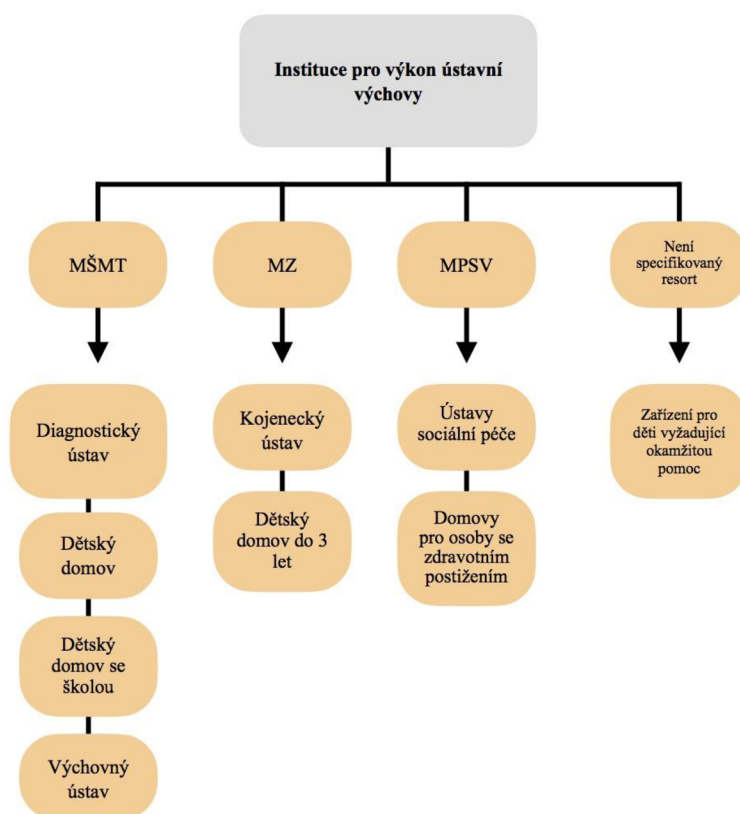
Instituce pro výkon ústavní výchovy

MŠMT

Diagnostický ústav

Dětský domov

Dětský domov se školou

Výchovný ústav

MZ

Kojenecký ústav

Dětský domov do 3 let

MPSV

Ústavy sociální péče

Domovy pro osoby se zdravotním postižením

Není specifikovaný resort

Zařízení pro děti vyžadující okamžitou pomoc